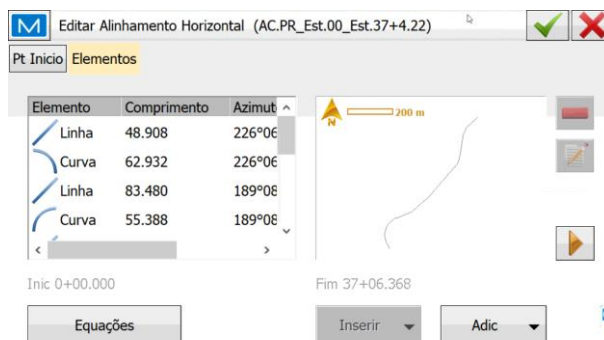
Editar Alinhamento Horizontal (AC.PR_Est.00_Est.37+4.22)

Pt Inicio Elementos

| Elemento | Comprimento | Azimut |
|---|---|---|
| Linha | 48.908 | 226°06 |
| Curva | 62.932 | 226°06 |
| Linha | 83.480 | 189°08 |
| Curva | 55.388 | 189°08 |

N
200 m

Inic 0+00.000

Fim 37+06.368

Equações

Inserir

Adic